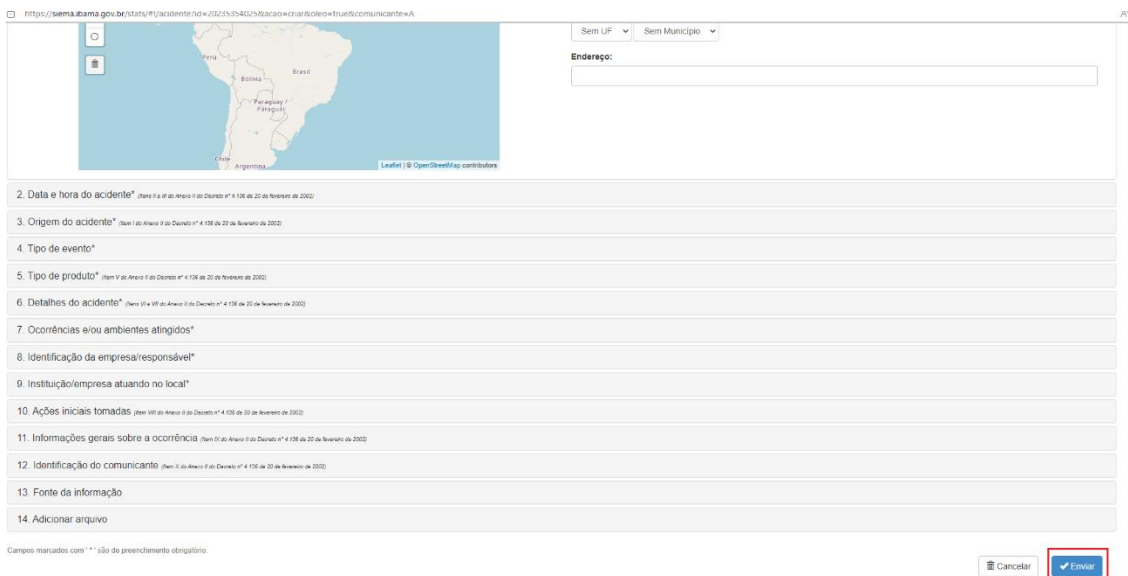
https://siema.ibama.gov.br/stats/#!/acidente?id=20235354025&acao=criar&oleo=true&comunicante=A

Peru
Brasil
Bolivia
Paraguay / Paraguai
Chile
Argentina
Leaflet | © OpenStreetMap contributors

Sem UF
Sem Município
Endereço:

2. Data e hora do acidente* (Itens II e III do Anexo II do Decreto nº 4.136 de 20 de fevereiro de 2002)

3. Origem do acidente* (Item I do Anexo II do Decreto nº 4.136 de 20 de fevereiro de 2002)

4. Tipo de evento*

5. Tipo de produto* (Item V do Anexo II do Decreto nº 4.136 de 20 de fevereiro de 2002)

6. Detalhes do acidente* (Itens VI e VII do Anexo II do Decreto nº 4.136 de 20 de fevereiro de 2002)

7. Ocorrências e/ou ambientes atingidos*

8. Identificação da empresa/responsável*

9. Instituição/empresa atuando no local*

10. Ações iniciais tomadas (Item VIII do Anexo II do Decreto nº 4.136 de 20 de fevereiro de 2002)

11. Informações gerais sobre a ocorrência (Item IX do Anexo II do Decreto nº 4.136 de 20 de fevereiro de 2002)

12. Identificação do comunicante (Item X do Anexo II do Decreto nº 4.136 de 20 de fevereiro de 2002)

13. Fonte da informação

14. Adicionar arquivo

Campos marcados com ' * ' são de preenchimento obrigatório.

Cancelar
Enviar